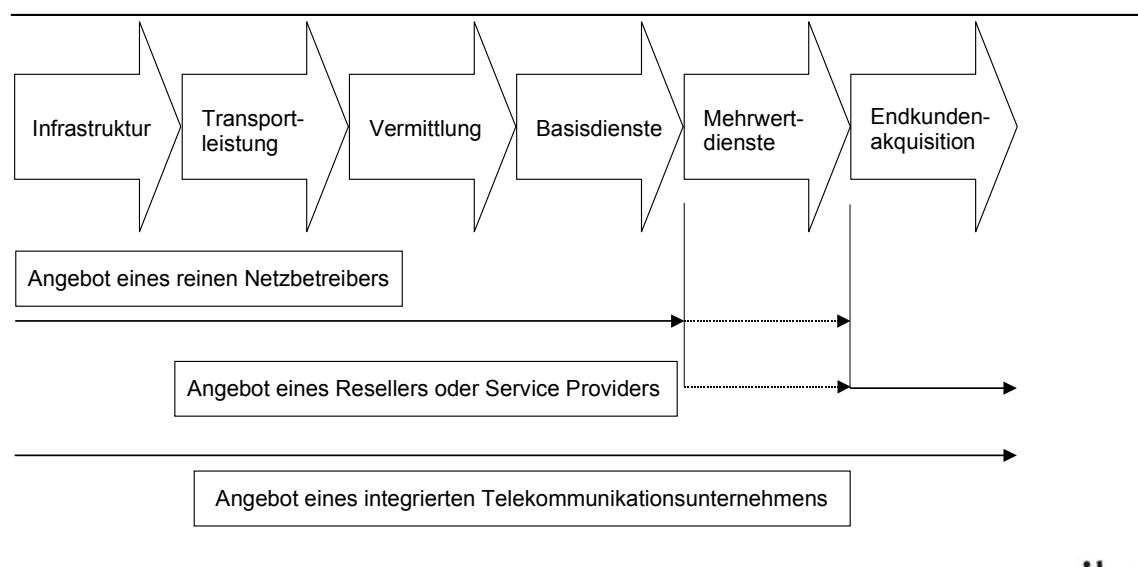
Infrastruktur

Transportleistung

Vermittlung

Basisdienste

Mehrwertdienste

Endkundenakquisition

Angebot eines reinen Netzbetreibers

Angebot eines Resellers oder Service Providers

Angebot eines integrierten Telekommunikationsunternehmens